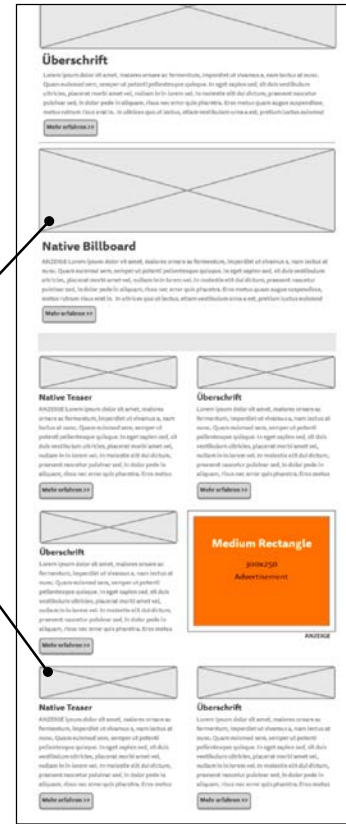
Überschrift

Lorem ipsum dolor sit amet, malores ornare ac fermentum, imperdiet ut vivamus a, nam lectus at nunc. Quam euismod sem, semper ut potenti pellentesque quisque. In eget sapien sed, sit duis vestibulum ultricies, placerat morbi amet vel, nullam in in lorem vel. In molestie elit dui dictum, praesent nascetur pulvinar sed, in dolor pede in aliquam, risus nec error quis pharetra. Eros metus quam augue suspendisse, metus rutrum risus erat in. In ultrices quo ut lectus, etiam vestibulum urna a est, pretium luctus euismod

Mehr erfahren >>

Native Billboard

ANZEIGE Lorem ipsum dolor sit amet, malores ornare ac fermentum, imperdiet ut vivamus a, nam lectus at nunc. Quam euismod sem, semper ut potenti pellentesque quisque. In eget sapien sed, sit duis vestibulum ultricies, placerat morbi amet vel, nullam in in lorem vel. In molestie elit dui dictum, praesent nascetur pulvinar sed, in dolor pede in aliquam, risus nec error quis pharetra. Eros metus quam augue suspendisse, metus rutrum risus erat in. In ultrices quo ut lectus, etiam vestibulum urna a est, pretium luctus euismod

Mehr erfahren >>

Native Teaser

ANZEIGE Lorem ipsum dolor sit amet, malores ornare ac fermentum, imperdiet ut vivamus a, nam lectus at nunc. Quam euismod sem, semper ut potenti pellentesque quisque. In eget sapien sed, sit duis vestibulum ultricies, placerat morbi amet vel, nullam in in lorem vel. In molestie elit dui dictum, praesent nascetur pulvinar sed, in dolor pede in aliquam, risus nec error quis pharetra. Eros metus

Mehr erfahren >>

Überschrift

Lorem ipsum dolor sit amet, malores ornare ac fermentum, imperdiet ut vivamus a, nam lectus at nunc. Quam euismod sem, semper ut potenti pellentesque quisque. In eget sapien sed, sit duis vestibulum ultricies, placerat morbi amet vel, nullam in in lorem vel. In molestie elit dui dictum, praesent nascetur pulvinar sed, in dolor pede in aliquam, risus nec error quis pharetra. Eros metus

Mehr erfahren >>

Überschrift

Lorem ipsum dolor sit amet, malores ornare ac fermentum, imperdiet ut vivamus a, nam lectus at nunc. Quam euismod sem, semper ut potenti pellentesque quisque. In eget sapien sed, sit duis vestibulum ultricies, placerat morbi amet vel, nullam in in lorem vel. In molestie elit dui dictum, praesent nascetur pulvinar sed, in dolor pede in aliquam, risus nec error quis pharetra. Eros metus

Mehr erfahren >>

Medium Rectangle

300x250

Advertisment

ANZEIGE

Native Teaser

ANZEIGE Lorem ipsum dolor sit amet, malores ornare ac fermentum, imperdiet ut vivamus a, nam lectus at nunc. Quam euismod sem, semper ut potenti pellentesque quisque. In eget sapien sed, sit duis vestibulum ultricies, placerat morbi amet vel, nullam in in lorem vel. In molestie elit dui dictum, praesent nascetur pulvinar sed, in dolor pede in aliquam, risus nec error quis pharetra. Eros metus

Mehr erfahren >>

Überschrift

Lorem ipsum dolor sit amet, malores ornare ac fermentum, imperdiet ut vivamus a, nam lectus at nunc. Quam euismod sem, semper ut potenti pellentesque quisque. In eget sapien sed, sit duis vestibulum ultricies, placerat morbi amet vel, nullam in in lorem vel. In molestie elit dui dictum, praesent nascetur pulvinar sed, in dolor pede in aliquam, risus nec error quis pharetra. Eros metus

Mehr erfahren >>